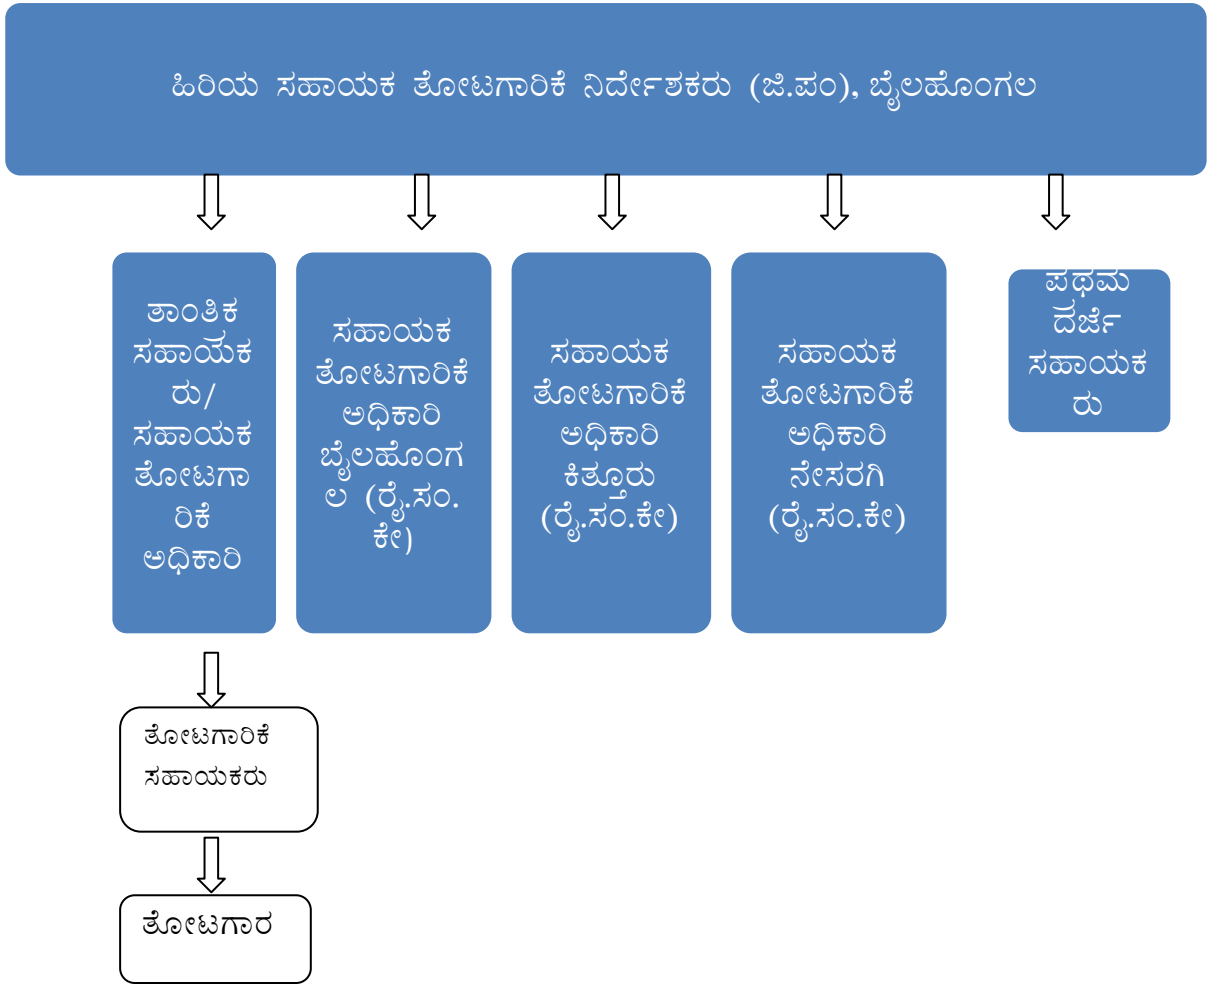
ಹಿರಿಯ ಸಹಾಯಕ ತೋಟಗಾರಿಕೆ ನಿರ್ದೇಶಕರು (ಜಿ.ಪಂ), ಬೈಲಹೊಂಗಲ

ತಾಂತ್ರಿಕ ಸಹಾಯಕರು/ ಸಹಾಯಕ ತೋಟಗಾರಿಕೆ ಅಧಿಕಾರಿ

ಸಹಾಯಕ ತೋಟಗಾರಿಕೆ ಅಧಿಕಾರಿ ಬೈಲಹೊಂಗಲ (ರೈ.ಸಂ.ಕೇ)

ಸಹಾಯಕ ತೋಟಗಾರಿಕೆ ಅಧಿಕಾರಿ ಕಿತ್ತೂರು (ರೈ.ಸಂ.ಕೇ)

ಸಹಾಯಕ ತೋಟಗಾರಿಕೆ ಅಧಿಕಾರಿ ನೇಸರಗಿ (ರೈ.ಸಂ.ಕೇ)

ಪ್ರಥಮ ದರ್ಜೆ ಸಹಾಯಕರು

ತೋಟಗಾರಿಕೆ ಸಹಾಯಕರು

ತೋಟಗಾರ